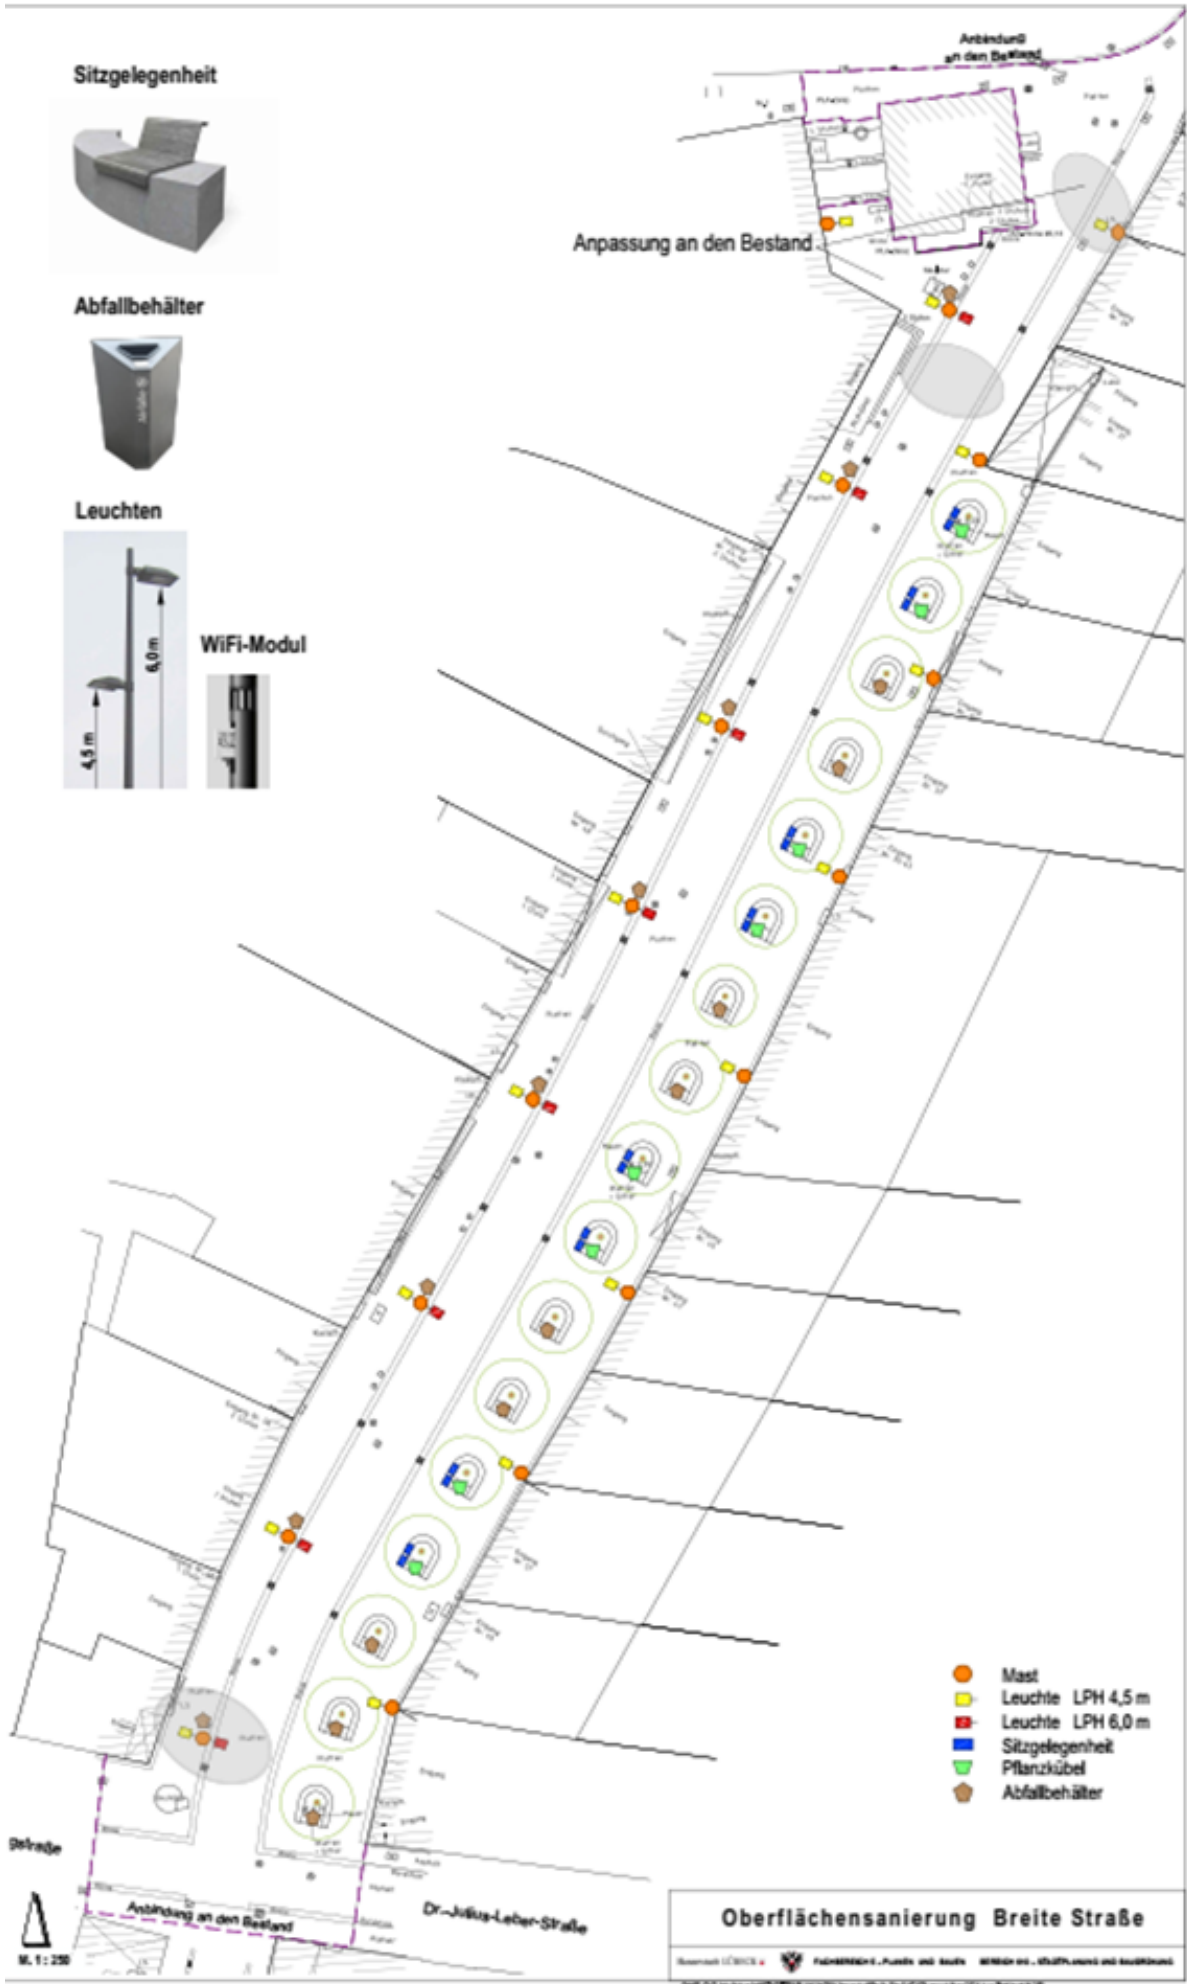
Sitzgelegenheit

Abfallbehälter

Leuchten

6,0 m

4,5 m

WiFi-Modul

Anbindung an den Bestand

Anpassung an den Bestand

Mast
Leuchte LPH 4,5 m
Leuchte LPH 6,0 m
Sitzgelegenheit
Pflanzkübel
Abfallbehälter

Straße

Anbindung an den Bestand

Dr.-Julius-Leber-Straße

M. 1 : 250

Oberflächensanierung Breite Straße

Hansestadt LÜBECK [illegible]